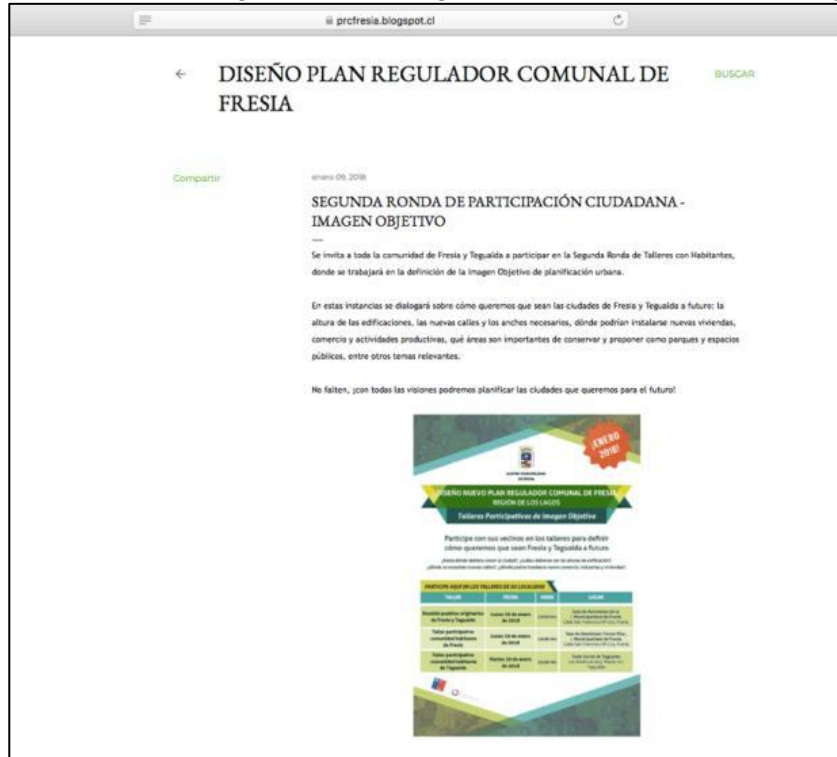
prcfresia.blogspot.cl

DISEÑO PLAN REGULADOR COMUNAL DE FRESIA

BUSCAR

Compartir

enero 09, 2018

SEGUNDA RONDA DE PARTICIPACIÓN CIUDADANA - IMAGEN OBJETIVO

Se invita a toda la comunidad de Fresia y Tegualda a participar en la Segunda Ronda de Talleres con Habitantes, donde se trabajará en la definición de la Imagen Objetivo de planificación urbana.

En estas instancias se dialogará sobre cómo queremos que sean las ciudades de Fresia y Tegualda a futuro: la altura de las edificaciones, las nuevas calles y los anchos necesarios, dónde podrían instalarse nuevas viviendas, comercio y actividades productivas, qué áreas son importantes de conservar y proponer como parques y espacios públicos, entre otros temas relevantes.

No falten, ¡con todas las visiones podremos planificar las ciudades que queremos para el futuro!

¡ENERO 2018!

DISEÑO NUEVO PLAN REGULADOR COMUNAL DE FRESIA
REGIÓN DE LOS LAGOS

Talleres Participativos de Imagen Objetivo

Participe con sus vecinos en los talleres para definir cómo queremos que sean Fresia y Tegualda a futuro.

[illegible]

PARTICIPE AQUÍ EN LOS TALLERES DE SU LOCALIDAD

| TALLER | FECHA | HORA | LUGAR |
|---|---|---|---|
| Reunión pueblos originarios de Fresia y Tegualda | Lunes 15 de enero de 2018 | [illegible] | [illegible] |
| Taller participativo comunidad habitantes de Fresia | Lunes 15 de enero de 2018 | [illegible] | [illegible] |
| Taller participativo comunidad habitantes de Tegualda | Martes 16 de enero de 2018 | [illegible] | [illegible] |